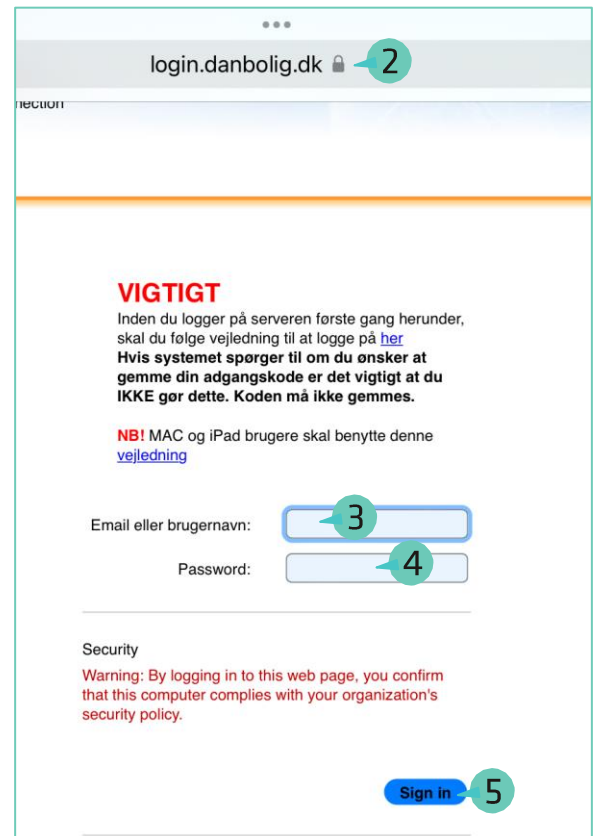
login.danbolig.dk

2

nection

VIGTIGT

Inden du logger på serveren første gang herunder, skal du følge vejledning til at logge på her

**Hvis systemet spørger til om du ønsker at gemme din adgangskode er det vigtigt at du IKKE gør dette. Koden må ikke gemmes.**

**NB!** MAC og iPad brugere skal benytte denne vejledning

Email eller brugernavn:

3

Password:

4

Security

Warning: By logging in to this web page, you confirm that this computer complies with your organization's security policy.

Sign in

5